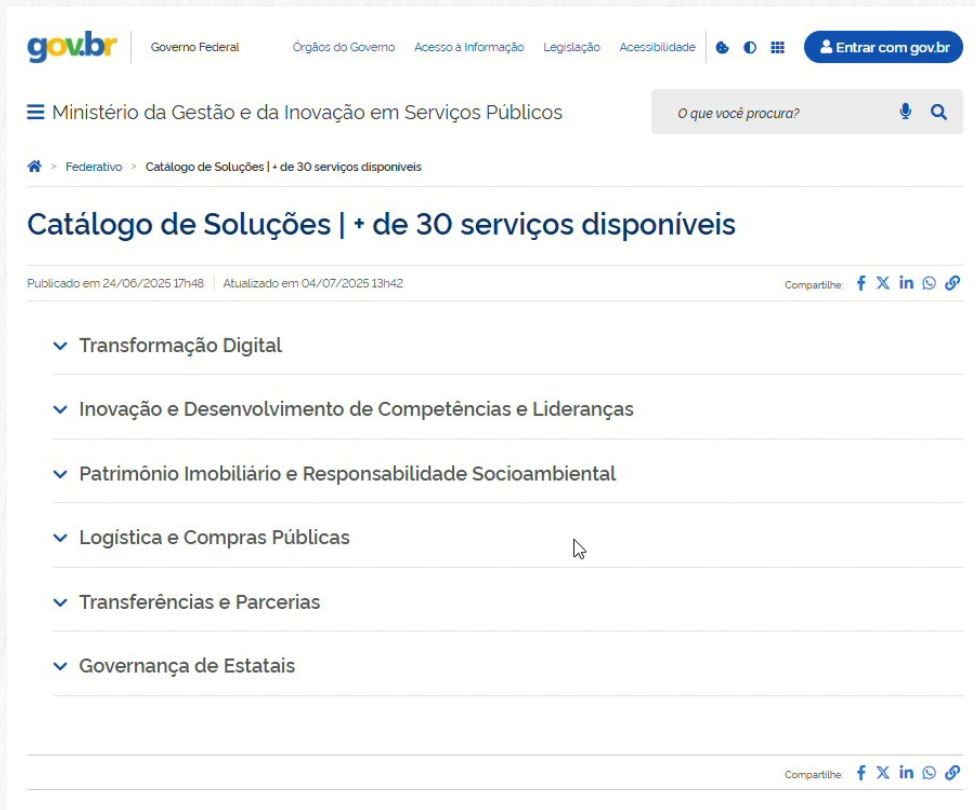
gov.br Governo Federal Órgãos do Governo Acesso à Informação Legislação Acessibilidade Entrar com gov.br

Ministério da Gestão e da Inovação em Serviços Públicos

O que você procura?

> Federativo > Catálogo de Soluções | + de 30 serviços disponíveis

Catálogo de Soluções | + de 30 serviços disponíveis

Publicado em 24/06/2025 17h48 Atualizado em 04/07/2025 13h42

Compartilhe:

Transformação Digital

Inovação e Desenvolvimento de Competências e Lideranças

Patrimônio Imobiliário e Responsabilidade Socioambiental

Logística e Compras Públicas

Transferências e Parcerias

Governança de Estatais

Compartilhe: